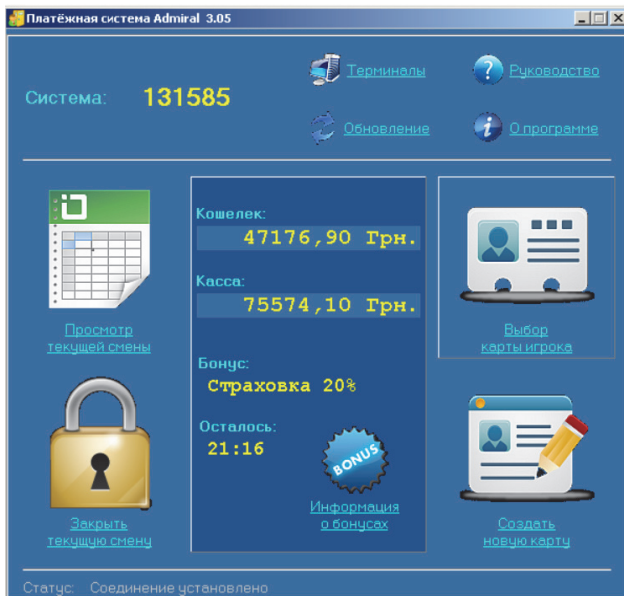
Платёжная система Admiral 3.05

Система: 131585

Терминалы

Руководство

Обновление

О программе

Просмотр текущей смены

Кошелек:
47176,90 Грн.

Касса:
75574,10 Грн.

Бонус:
Страховка 20%

Осталось:
21:16

BONUS

Информация о бонусах

Выбор карты игрока

Закрыть текущую смену

Создать новую карту

Статус: Соединение установлено